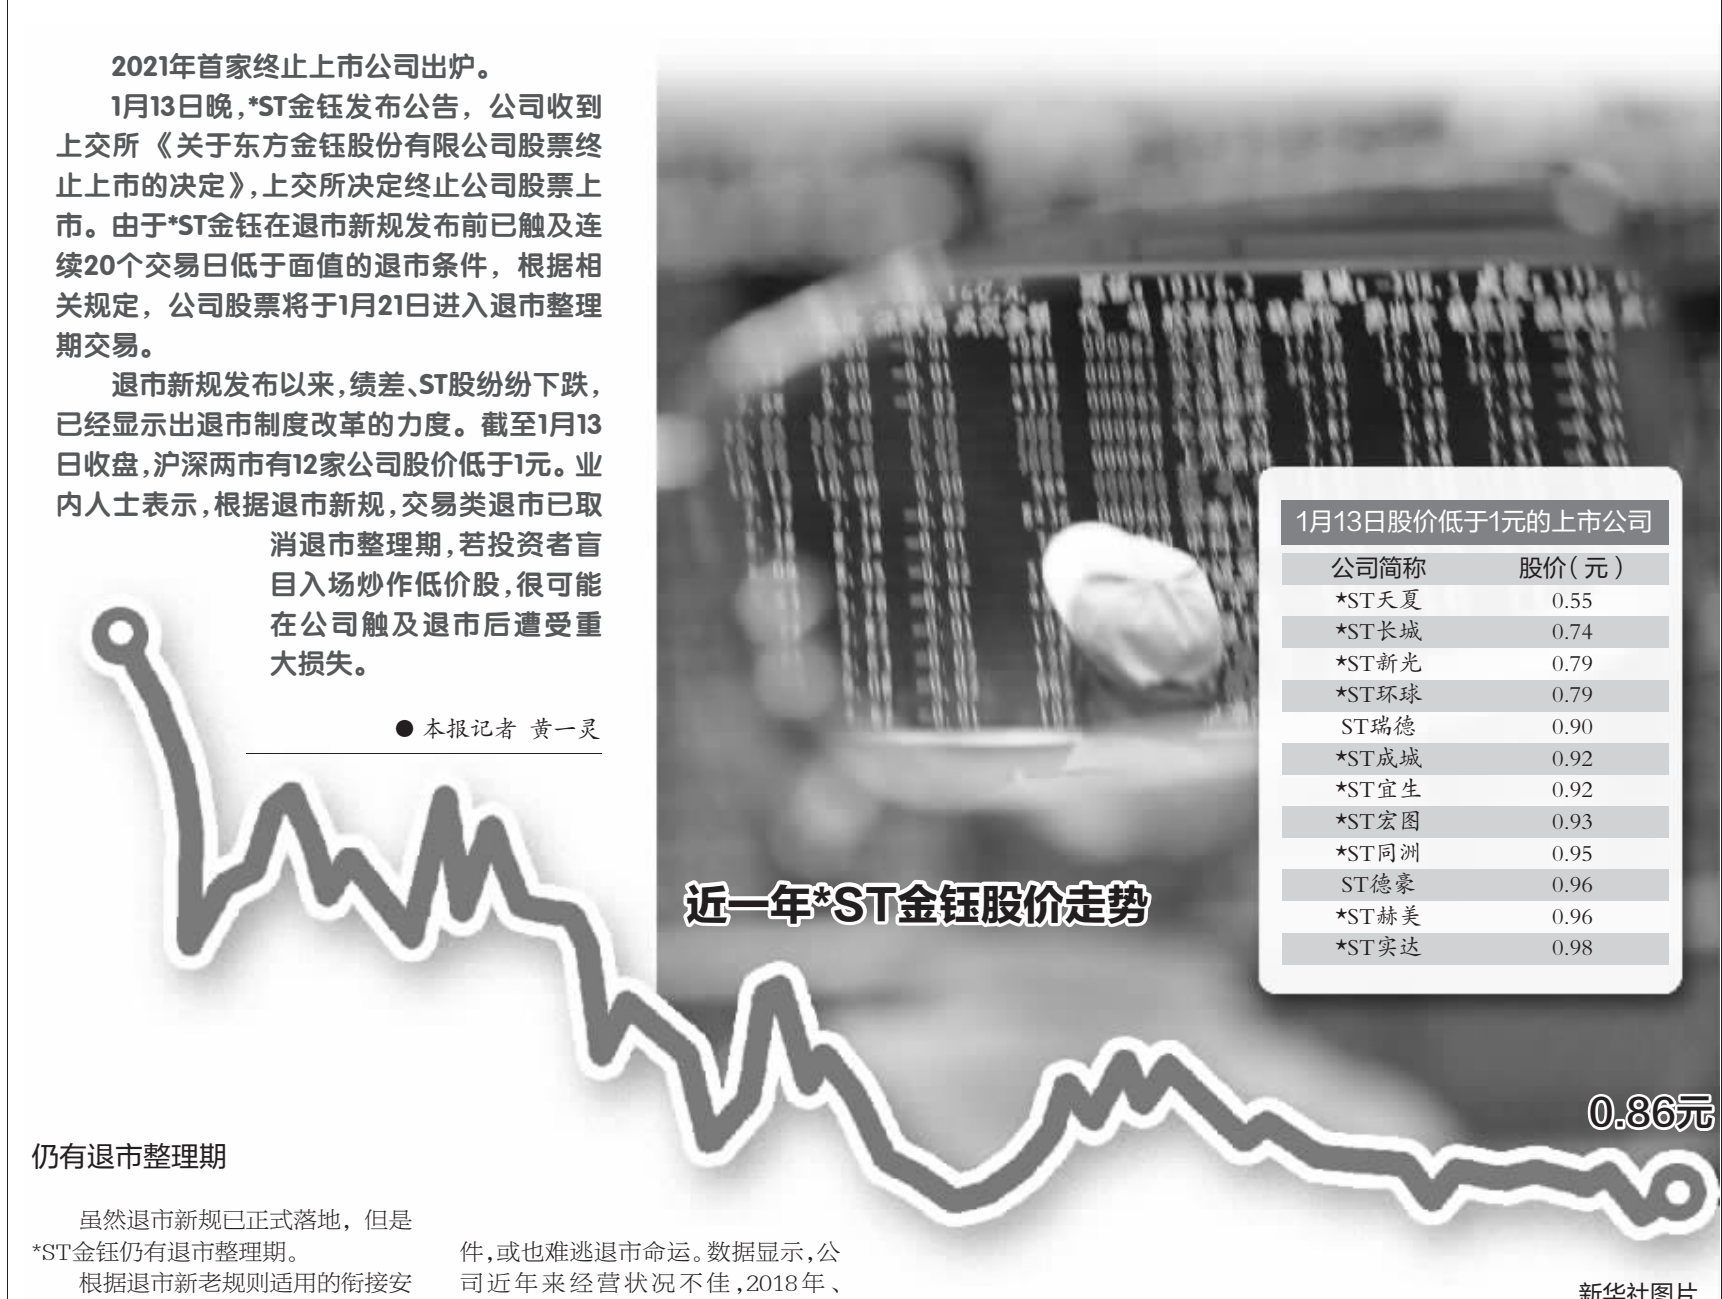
2021年首家终止上市公司出炉。

1月13日晚，*ST金钰发布公告，公司收到上交所《关于东方金钰股份有限公司股票终止上市的决定》，上交所决定终止公司股票上市。由于*ST金钰在退市新规发布前已触及连续20个交易日低于面值的退市条件，根据相关规定，公司股票将于1月21日进入退市整理期交易。

退市新规发布以来，绩差、ST股纷纷下跌，已经显示出退市制度改革的力度。截至1月13日收盘，沪深两市有12家公司股价低于1元。业内人士表示，根据退市新规，交易类退市已取消退市整理期，若投资者盲目入场炒作低价股，很可能在公司触及退市后遭受重大损失。

● 本报记者 黄一灵

1月13日股价低于1元的上市公司

| 公司简称 | 股价（元） |
|---|---|
| *ST天夏 | 0.55 |
| *ST长城 | 0.74 |
| *ST新光 | 0.79 |
| *ST环球 | 0.79 |
| ST瑞德 | 0.90 |
| *ST成城 | 0.92 |
| *ST宜生 | 0.92 |
| *ST宏图 | 0.93 |
| *ST同洲 | 0.95 |
| ST德豪 | 0.96 |
| *ST赫美 | 0.96 |
| *ST实达 | 0.98 |

近一年*ST金钰股价走势

0.86元

仍有退市整理期

虽然退市新规已正式落地，但是*ST金钰仍有退市整理期。

根据退市新老规则适用的衔接安

件，或也难逃退市命运。数据显示，公司近年来经营状况不佳，2018年、

新华社图片